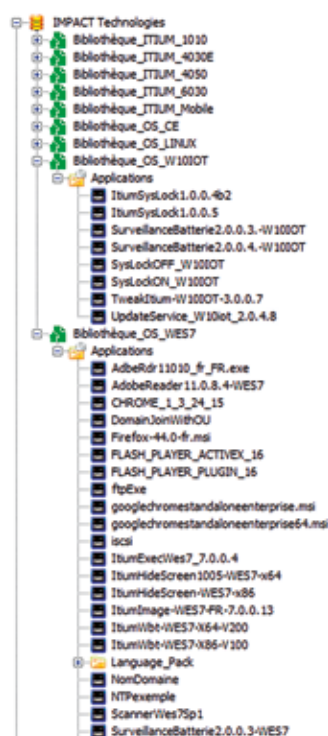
IMPACT Technologies
Bibliothèque_ITIUM_1010
Bibliothèque_ITIUM_4030E
Bibliothèque_ITIUM_4050
Bibliothèque_ITIUM_6030
Bibliothèque_ITIUM_Mobile
Bibliothèque_OS_CE
Bibliothèque_OS_LINUX
Bibliothèque_OS_W10IOT
Applications
ItumSysLock1.0.0.4b2
ItumSysLock1.0.0.5
SurveillanceBatterie2.0.0.3.-W10IOT
SurveillanceBatterie2.0.0.4.-W10IOT
SysLockOFF_W10IOT
SysLockON_W10IOT
TweakItum-W10IOT-3.0.0.7
UpdateService_W10iot_2.0.4.8
Bibliothèque_OS_WES7
Applications
AdbeRdr11010_fr_FR.exe
AdobeReader11.0.8.4-WES7
CHROME_1_3_24_15
DomainJoinWithOU
Firefox-44.0-fr.msi
FLASH_PLAYER_ACTIVEX_16
FLASH_PLAYER_PLUGIN_16
ftpExe
googlechromestandaloneenterprise.msi
googlechromestandaloneenterprise64.msi
iscsi
ItumExecWes7_7.0.0.4
ItumHideScreen1005-WES7-x64
ItumHideScreen-WES7-x86
ItumImage-WES7-FR-7.0.0.13
ItumWbt-WES7-X64-V200
ItumWbt-WES7-X86-V100
Language_Pack
NomDomaine
NTPexemple
ScannerWes7Sp1
SurveillanceBatterie2.0.0.3-WES7